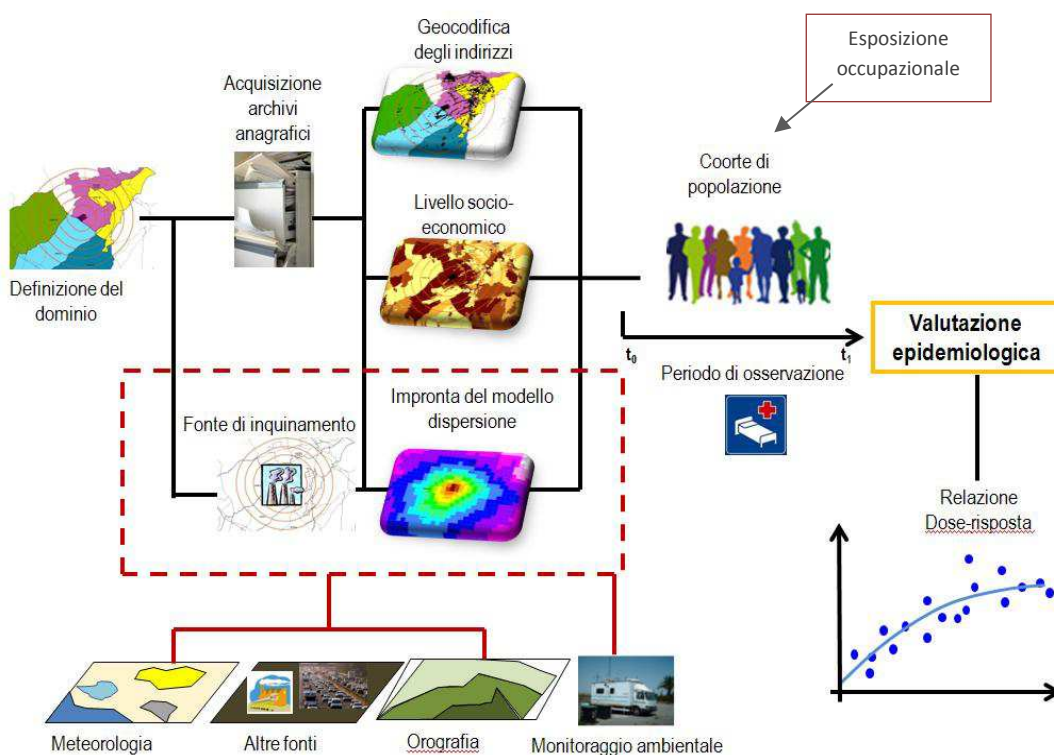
Geocodifica degli indirizzi

Esposizione occupazionale

Acquisizione archivi anagrafici

Coorte di popolazione

Livello socio-economico

Definizione del dominio

Valutazione epidemiologica

$t_0$

$t_1$

Periodo di osservazione

Fonte di inquinamento

Impronta del modello dispersione

Relazione Dose-risposta

Meteorologia

Altre fonti

Orografia

Monitoraggio ambientale